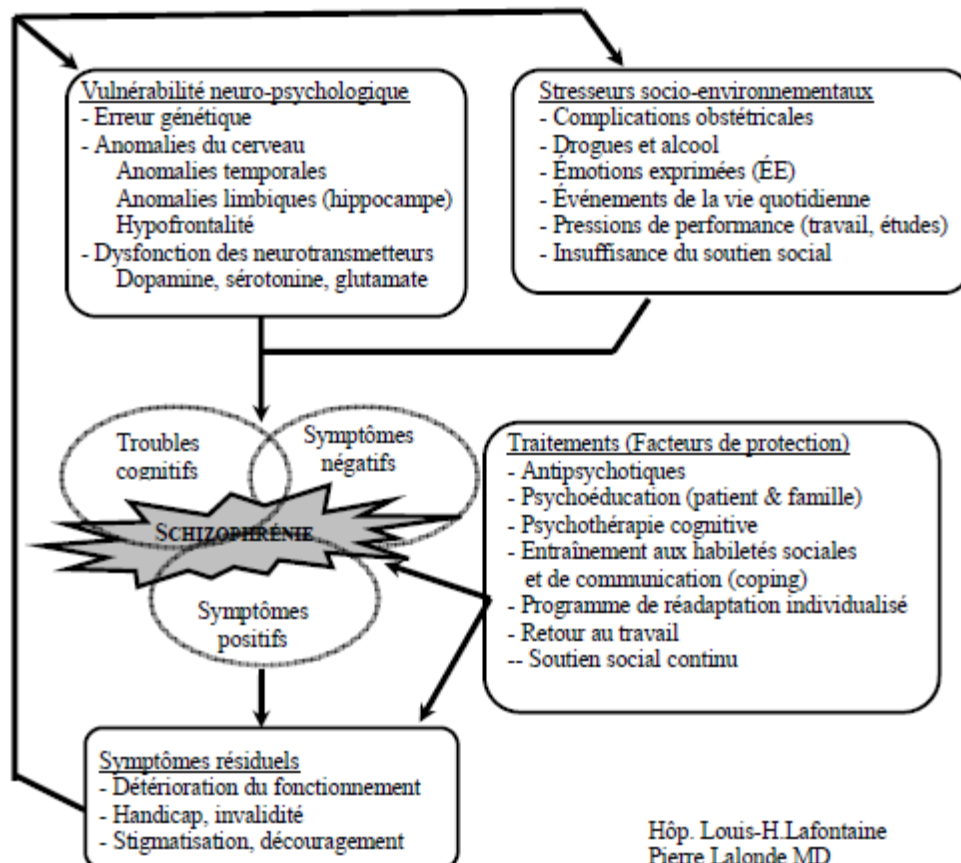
Vulnérabilité neuro-psychologique
- Erreur génétique
- Anomalies du cerveau
Anomalies temporales
Anomalies limbiques (hippocampe)
Hypofrontalité
- Dysfonction des neurotransmetteurs
Dopamine, sérotonine, glutamate

Stresseurs socio-environnementaux
- Complications obstétricales
- Drogues et alcool
- Émotions exprimées (ÉE)
- Événements de la vie quotidienne
- Pressions de performance (travail, études)
- Insuffisance du soutien social

Troubles cognitifs

Symptômes négatifs

SCHIZOPHRÉNIE

Symptômes positifs

Traitements (Facteurs de protection)
- Antipsychotiques
- Psychoéducation (patient & famille)
- Psychothérapie cognitive
- Entraînement aux habiletés sociales et de communication (coping)
- Programme de réadaptation individualisé
- Retour au travail
-- Soutien social continu

Symptômes résiduels
- Détérioration du fonctionnement
- Handicap, invalidité
- Stigmatisation, découragement

Hôp. Louis-H.Lafontaine
Pierre Lalonde MD